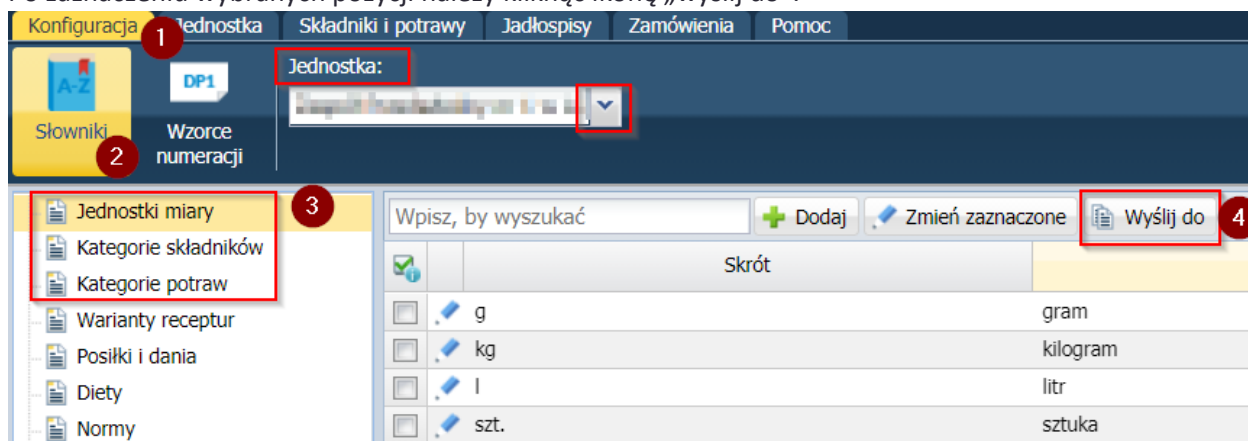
Konfiguracja 1 Jednostka Składniki i potrawy Jadłospisy Zamówienia Pomoc

A-Z Słowniki 2

DP1 Wzorce numeracji

Jednostka:

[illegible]

3

Jednostki miary
Kategorie składników
Kategorie potraw
Warianty receptur
Posiłki i dania
Diety
Normy

Wpisz, by wyszukać
Dodaj
Zmień zaznaczone
Wyślij do 4

| | | Skrót | |
|---|---|---|---|
| | | g | gram |
| | | kg | kilogram |
| | | l | litr |
| | | szt. | sztuka |